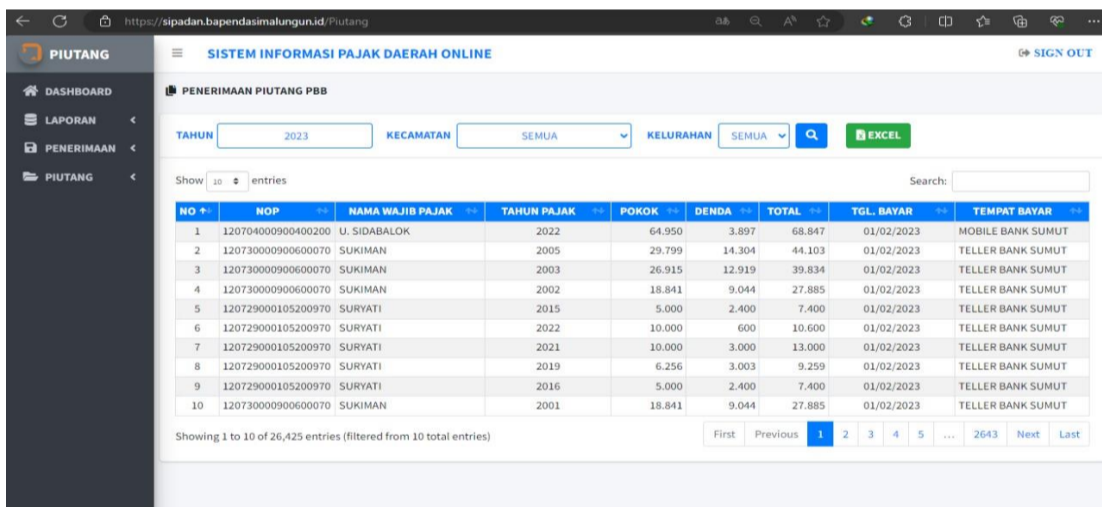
https://sipadan.bapendasimalungun.id/Piutang

PIUTANG

SISTEM INFORMASI PAJAK DAERAH ONLINE

SIGN OUT

DASHBOARD
LAPORAN
PENERIMAAN
PIUTANG

PENERIMAAN PIUTANG PBB

TAHUN 2023 KECAMATAN SEMUA KELURAHAN SEMUA EXCEL

Show 10 entries

Search:

| NO | NOP | NAMA WAJIB PAJAK | TAHUN PAJAK | POKOK | DENDA | TOTAL | TGL. BAYAR | TEMPAT BAYAR |
|---|---|---|---|---|---|---|---|---|
| 1 | 120704000900400200 | U. SIDABALOK | 2022 | 64.950 | 3.897 | 68.847 | 01/02/2023 | MOBILE BANK SUMUT |
| 2 | 120730000900600070 | SUKIMAN | 2005 | 29.799 | 14.304 | 44.103 | 01/02/2023 | TELLER BANK SUMUT |
| 3 | 120730000900600070 | SUKIMAN | 2003 | 26.915 | 12.919 | 39.834 | 01/02/2023 | TELLER BANK SUMUT |
| 4 | 120730000900600070 | SUKIMAN | 2002 | 18.841 | 9.044 | 27.885 | 01/02/2023 | TELLER BANK SUMUT |
| 5 | 120729000105200970 | SURYATI | 2015 | 5.000 | 2.400 | 7.400 | 01/02/2023 | TELLER BANK SUMUT |
| 6 | 120729000105200970 | SURYATI | 2022 | 10.000 | 600 | 10.600 | 01/02/2023 | TELLER BANK SUMUT |
| 7 | 120729000105200970 | SURYATI | 2021 | 10.000 | 3.000 | 13.000 | 01/02/2023 | TELLER BANK SUMUT |
| 8 | 120729000105200970 | SURYATI | 2019 | 6.256 | 3.003 | 9.259 | 01/02/2023 | TELLER BANK SUMUT |
| 9 | 120729000105200970 | SURYATI | 2016 | 5.000 | 2.400 | 7.400 | 01/02/2023 | TELLER BANK SUMUT |
| 10 | 120730000900600070 | SUKIMAN | 2001 | 18.841 | 9.044 | 27.885 | 01/02/2023 | TELLER BANK SUMUT |

Showing 1 to 10 of 26,425 entries (filtered from 10 total entries)

First Previous 1 2 3 4 5 ... 2643 Next Last